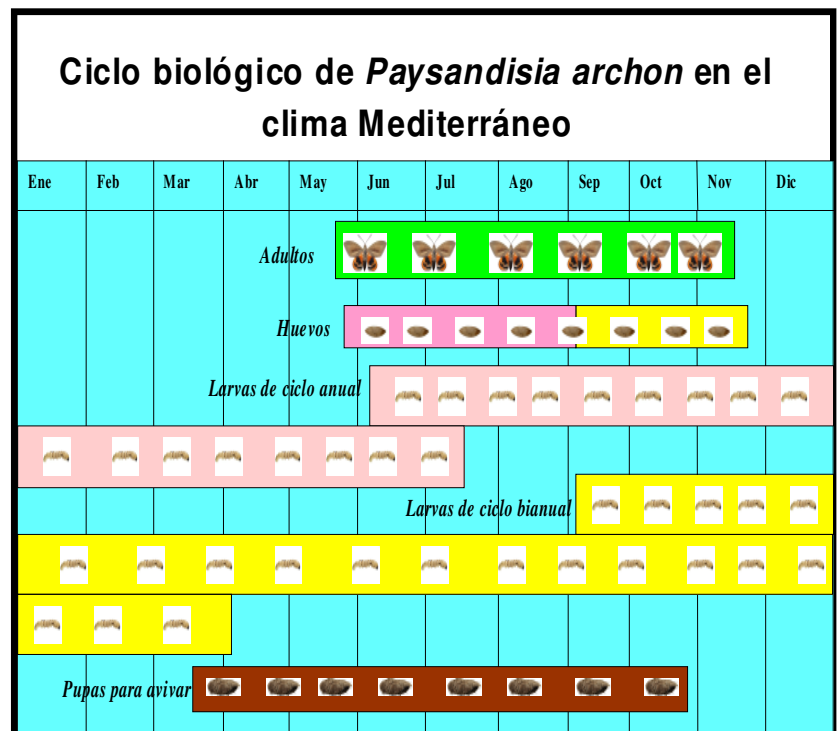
Ciclo biológico de *Paysandisia archon* en el clima Mediterráneo

| Ene | Feb | Mar | Abr | May | Jun | Jul | Ago | Sep | Oct | Nov | Dic |
|---|---|---|---|---|---|---|---|---|---|---|---|

Adultos

Huevos

Larvas de ciclo anual

Larvas de ciclo bianual

Pupas para avivar